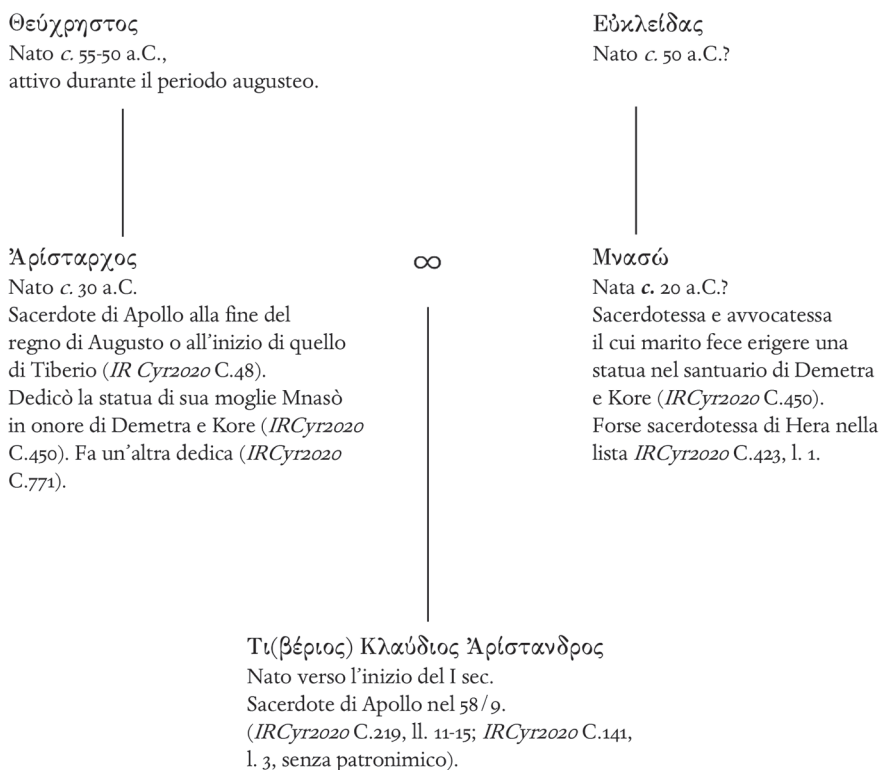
Θεύχρηστος
Nato *c.* 55-50 a.C., attivo durante il periodo augusteo.

Εὐκλείδας
Nato *c.* 50 a.C.?

Ἀρίσταρχος
Nato *c.* 30 a.C.
Sacerdote di Apollo alla fine del regno di Augusto o all'inizio di quello di Tiberio (*IR Cyr2020* C.48).
Dedicò la statua di sua moglie Mnasò in onore di Demetra e Kore (*IRCyr2020* C.450). Fa un'altra dedica (*IRCyr2020* C.771).

∞

Μνασώ
Nata ***c.*** 20 a.C.?
Sacerdotessa e avvocatessa il cui marito fece erigere una statua nel santuario di Demetra e Kore (*IRCyr2020* C.450).
Forse sacerdotessa di Hera nella lista *IRCyr2020* C.423, l. 1.

Τι(βέριος) Κλαύδιος Ἀρίστανδρος
Nato verso l'inizio del I sec.
Sacerdote di Apollo nel 58/9.
(*IRCyr2020* C.219, ll. 11-15; *IRCyr2020* C.141, l. 3, senza patronimico).